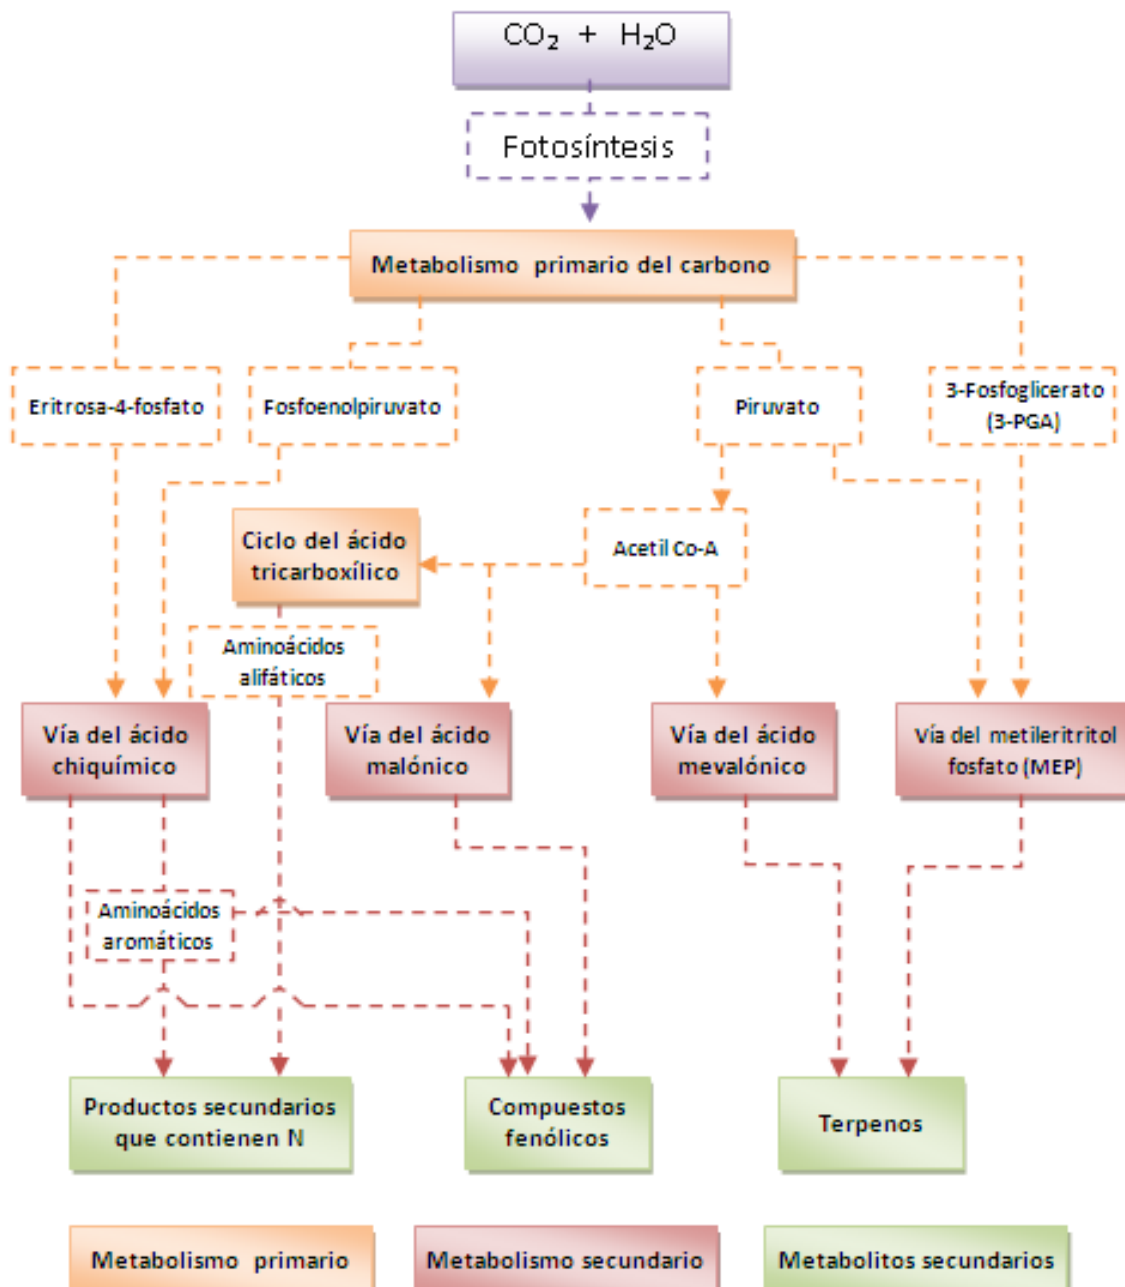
$CO_2$ + $H_2O$

Fotosíntesis

Metabolismo primario del carbono

Eritrosa-4-fosfato

Fosfoenolpiruvato

Piruvato

3-Fosfoglicerato (3-PGA)

Ciclo del ácido tricarboxílico

Acetil Co-A

Aminoácidos alifáticos

Vía del ácido chiquímico

Vía del ácido malónico

Vía del ácido mevalónico

Vía del metileritritol fosfato (MEP)

Aminoácidos aromáticos

Productos secundarios que contienen N

Compuestos fenólicos

Terpenos

Metabolismo primario

Metabolismo secundario

Metabolitos secundarios